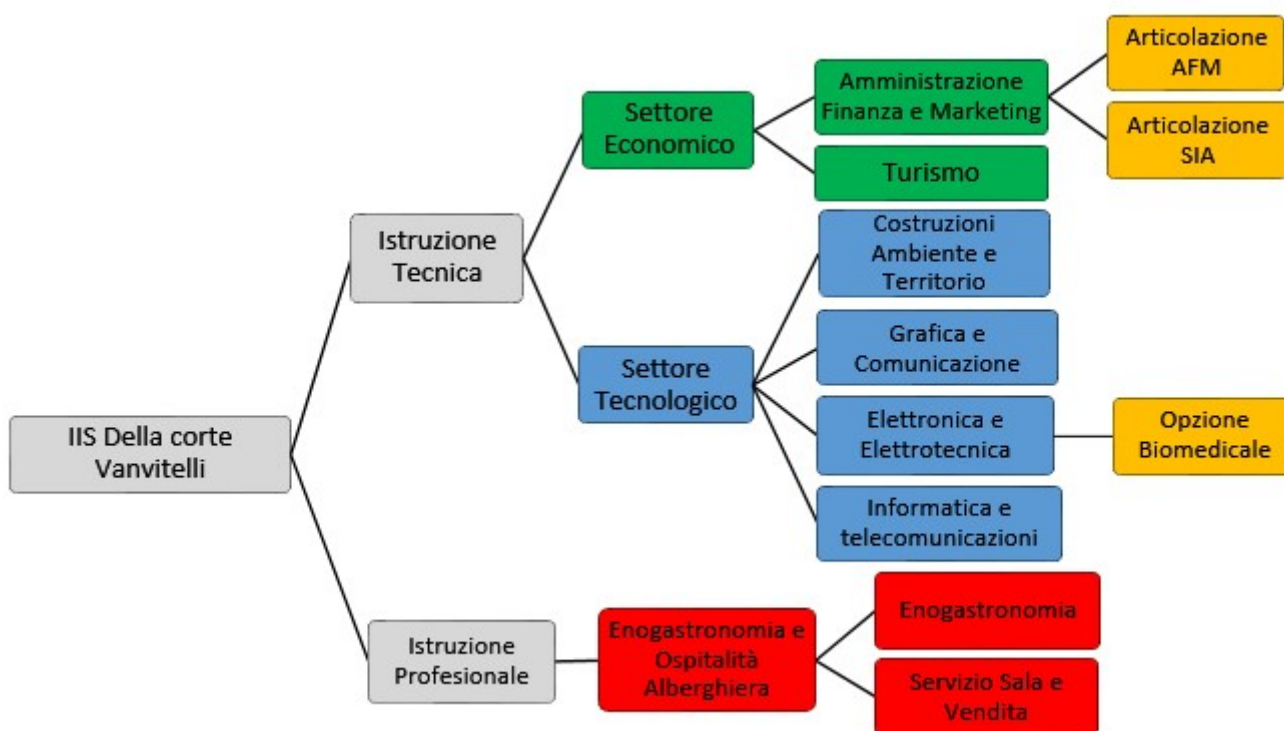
IIS Della corte Vanvitelli

Istruzione Tecnica

Settore Economico

Amministrazione Finanza e Marketing

Articolazione AFM

Articolazione SIA

Turismo

Settore Tecnologico

Costruzioni Ambiente e Territorio

Grafica e Comunicazione

Elettronica e Elettrotecnica

Opzione Biomedicale

Informatica e telecomunicazioni

Istruzione Profesionale

Enogastronomia e Ospitalità Alberghiera

Enogastronomia

Servizio Sala e Vendita